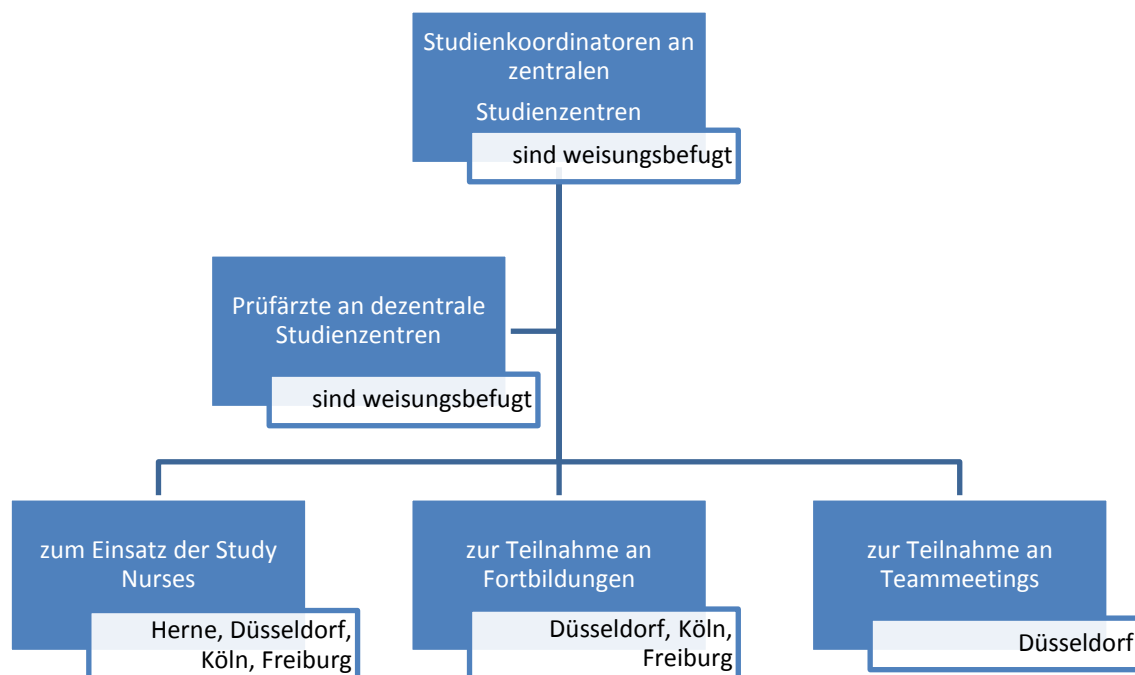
Studienkoordinatoren an zentralen Studienzentren

sind weisungsbefugt

Prüfärzte an dezentrale Studienzentren

sind weisungsbefugt

zum Einsatz der Study Nurses

Herne, Düsseldorf, Köln, Freiburg

zur Teilnahme an Fortbildungen

Düsseldorf, Köln, Freiburg

zur Teilnahme an Teammeetings

Düsseldorf